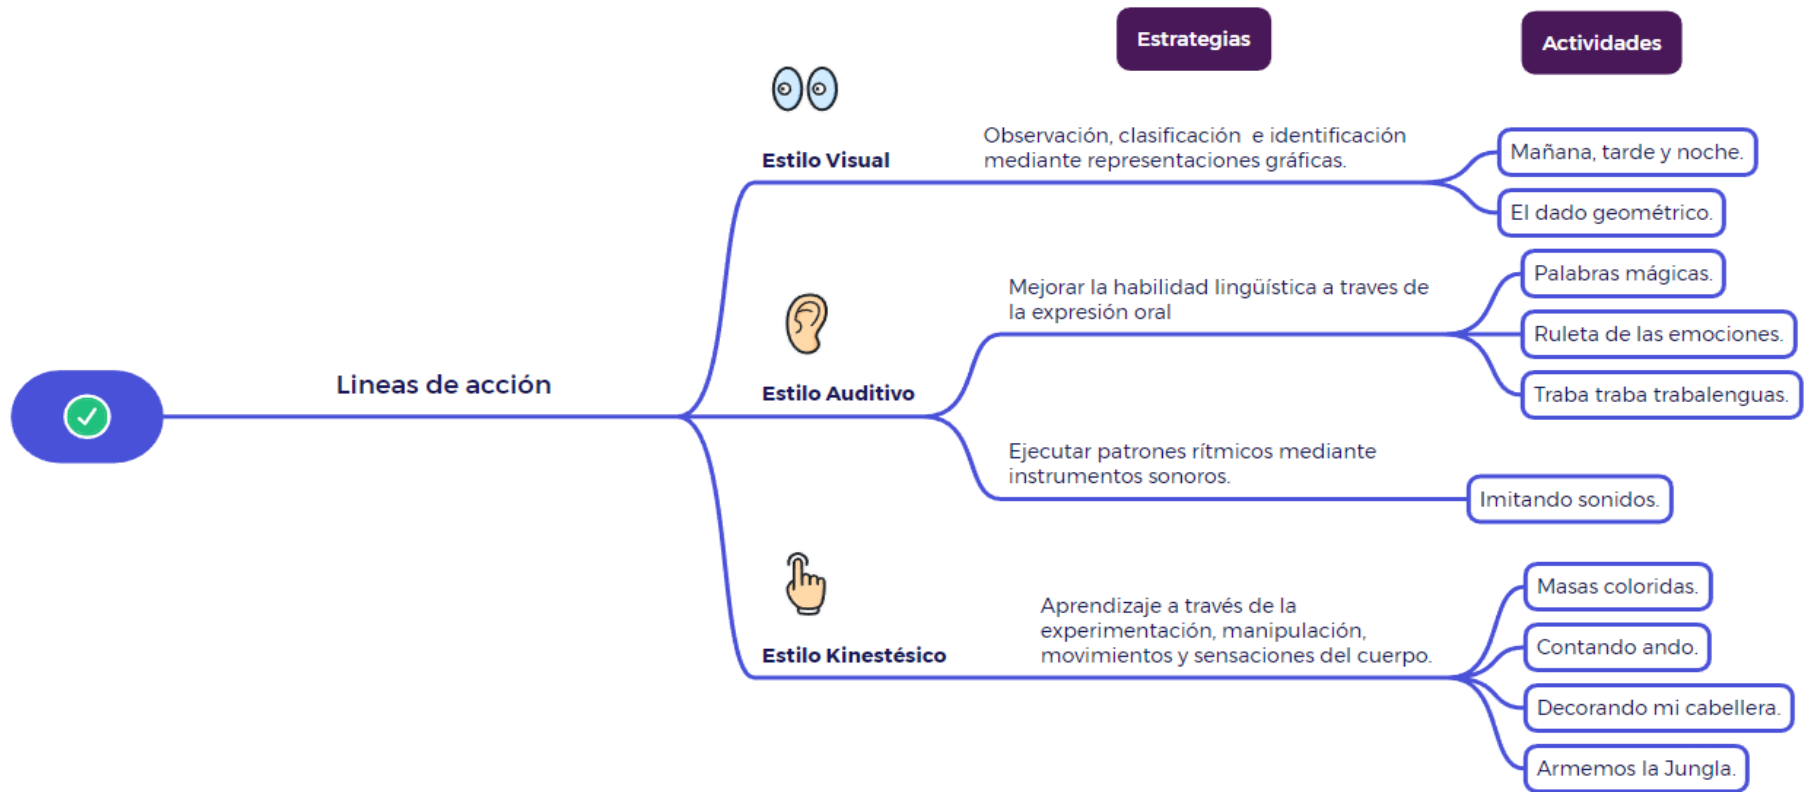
Estrategias

Actividades

Lineas de acción

Estilo Visual

Observación, clasificación e identificación mediante representaciones gráficas.

Mañana, tarde y noche.

El dado geométrico.

Estilo Auditivo

Mejorar la habilidad lingüística a traves de la expresión oral

Palabras mágicas.

Ruleta de las emociones.

Traba traba trabalenguas.

Ejecutar patrones rítmicos mediante instrumentos sonoros.

Imitando sonidos.

Estilo Kinestésico

Aprendizaje a través de la experimentación, manipulación, movimientos y sensaciones del cuerpo.

Masas coloridas.

Contando ando.

Decorando mi cabellera.

Armemos la Jungla.